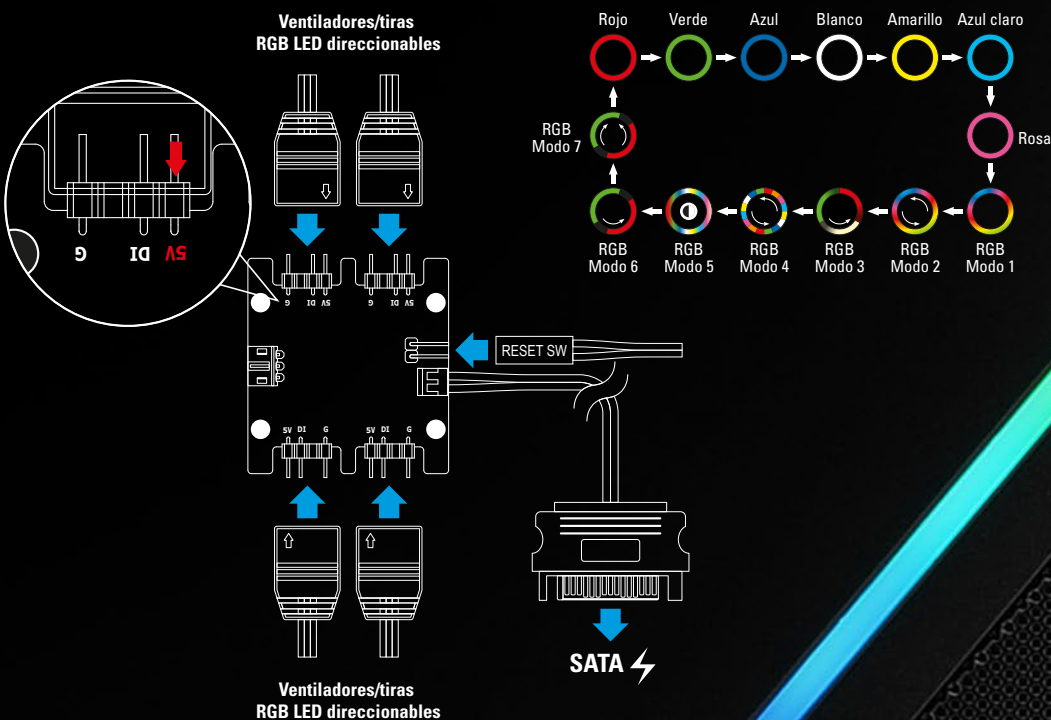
Ventiladores/tiras RGB LED direccionables

G DI 5V

G DI 5V G DI 5V

RESET SW

5V DI G 5V DI G

Ventiladores/tiras RGB LED direccionables

SATA

Rojo Verde Azul Blanco Amarillo Azul claro

Rosa

RGB Modo 7

RGB Modo 6 RGB Modo 5 RGB Modo 4 RGB Modo 3 RGB Modo 2 RGB Modo 1